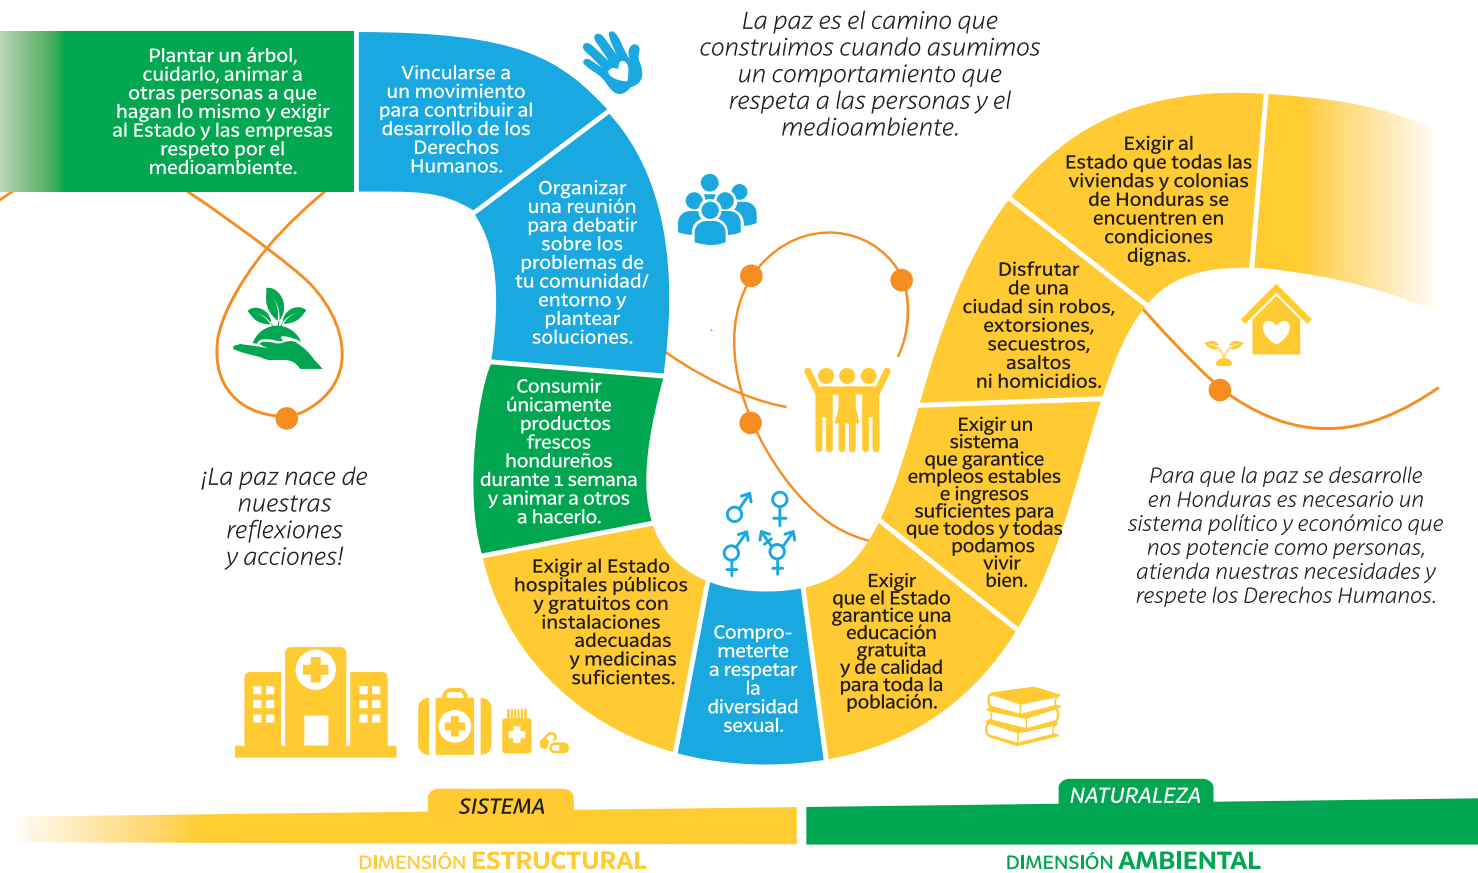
Plantar un árbol, cuidarlo, animar a otras personas a que hagan lo mismo y exigir al Estado y las empresas respeto por el medioambiente.

Vincularse a un movimiento para contribuir al desarrollo de los Derechos Humanos.

La paz es el camino que construimos cuando asumimos un comportamiento que respeta a las personas y el medioambiente.

Organizar una reunión para debatir sobre los problemas de tu comunidad/ entorno y plantear soluciones.

Exigir al Estado que todas las viviendas y colonias de Honduras se encuentren en condiciones dignas.

Disfrutar de una ciudad sin robos, extorsiones, secuestros, asaltos ni homicidios.

Consumir únicamente productos frescos hondureños durante 1 semana y animar a otros a hacerlo.

Exigir un sistema que garantice empleos estables e ingresos suficientes para que todos y todas podamos vivir bien.

¡La paz nace de nuestras reflexiones y acciones!

Para que la paz se desarrolle en Honduras es necesario un sistema político y económico que nos potencie como personas, atienda nuestras necesidades y respete los Derechos Humanos.

Exigir al Estado hospitales públicos y gratuitos con instalaciones adecuadas y medicinas suficientes.

Comprometerte a respetar la diversidad sexual.

Exigir que el Estado garantice una educación gratuita y de calidad para toda la población.

SISTEMA

NATURALEZA

DIMENSIÓN ESTRUCTURAL

DIMENSIÓN AMBIENTAL